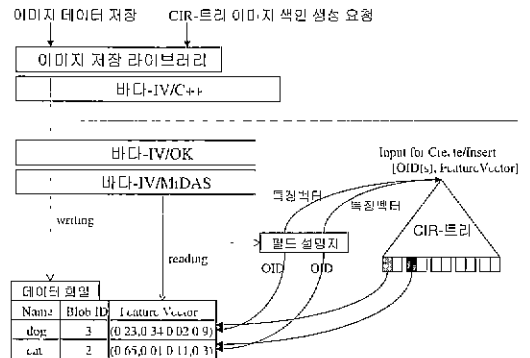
이미지 데이터 저장

CIR-트리 이미지 색인 생성 요청

이미지 저장 라이브러리

바다-IV/C++

바다-IV/OK

바다-IV/MiDAS

Input for Create/Insert [OID(s), FeatureVector]

특징벡터

특징벡터

writing

reading

필드 설명자

CIR-트리

OID

OID

데이터 화일

| Name | Blob ID | Feature Vector |
|---|---|---|
| dog | 3 | (0.23,0.34,0.02,0.9) |
| cat | 2 | (0.65,0.10,0.11,0.3) |